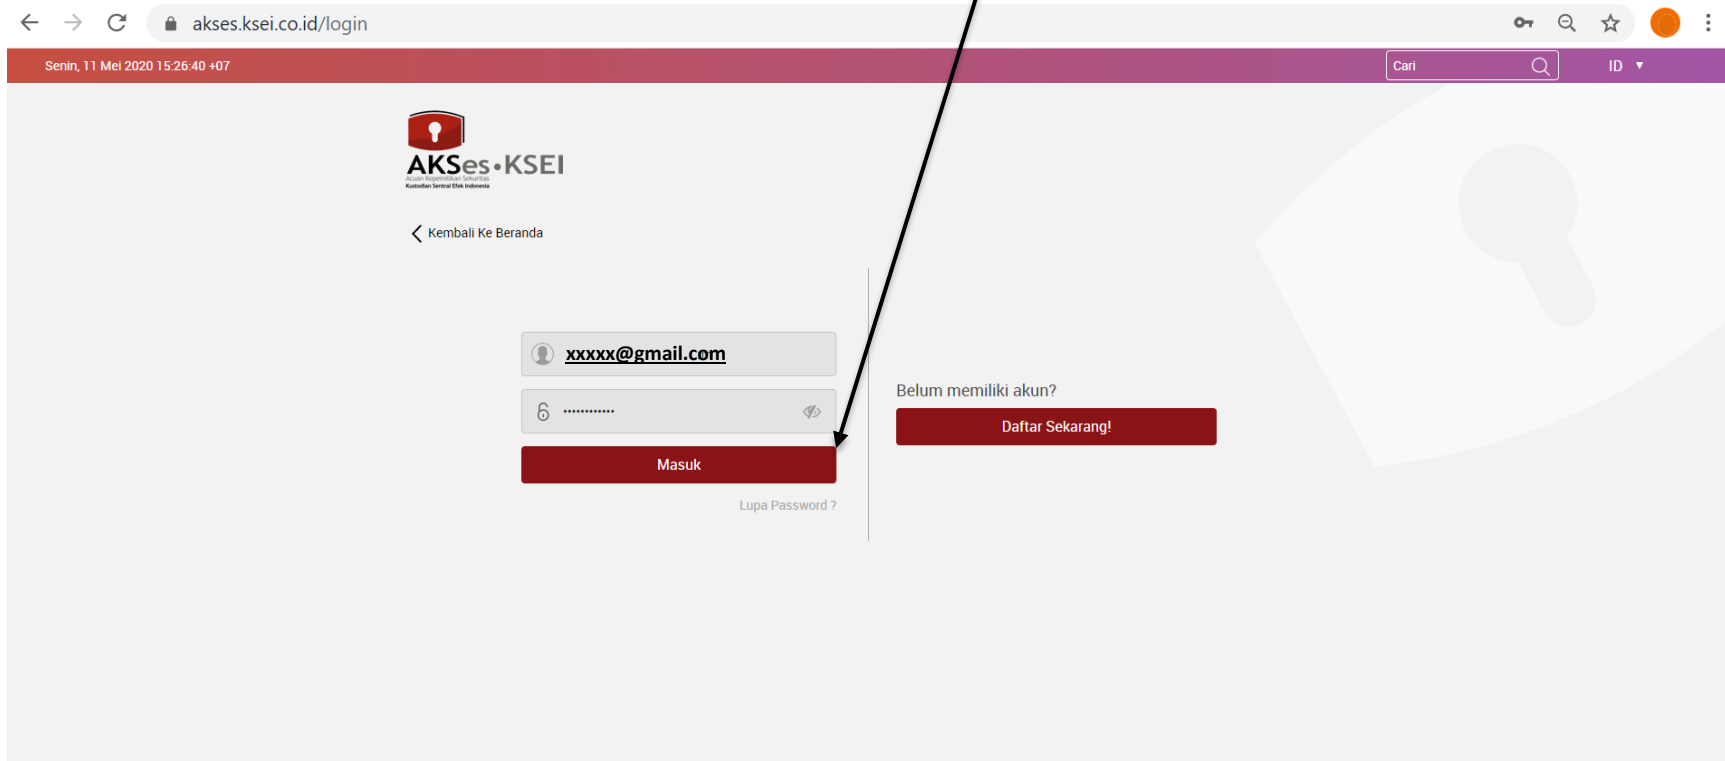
akses.ksei.co.id/login

Senin, 11 Mei 2020 15:26:40 +07

Cari

ID

AKSes•KSEI
Acuan Kepemilikan Sekuritas
Kustodian Sentral Efek Indonesia

Kembali Ke Beranda

xxxxx@gmail.com

Masuk

Lupa Password ?

Belum memiliki akun?

Daftar Sekarang!